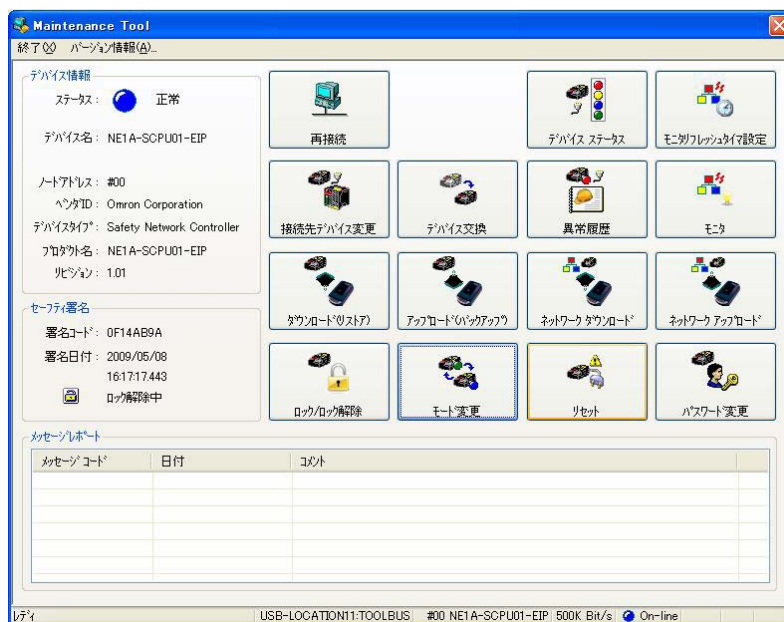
Maintenance Tool

終了(X) バージョン情報(A)...

デバイス情報

ステータス： 正常

デバイス名： NE1A-SCPU01-EIP

ノードアドレス： #00

ベンダID： Omron Corporation

デバイスタイプ： Safety Network Controller

プロダクト名： NE1A-SCPU01-EIP

リビジョン： 1.01

セーフティ署名

署名コード： 0F14AB9A

署名日付： 2009/05/08

16:17:17.443

ロック解除中

再接続

デバイス ステータス

モニタリフレッシュタイマ設定

接続先デバイス変更

デバイス交換

異常履歴

モニタ

ダウンロード(リストア)

アップロード(バックアップ)

ネットワーク ダウンロード

ネットワーク アップロード

ロック/ロック解除

モード変更

リセット

パスワード変更

メッセージレポート

| メッセージ コード | 日付 | コメント |
|---|---|---|
| | | |

レディ | USB-LOCATION11:TOOLBUS | #00 NE1A-SCPU01-EIP | 500K Bit/s | On-line